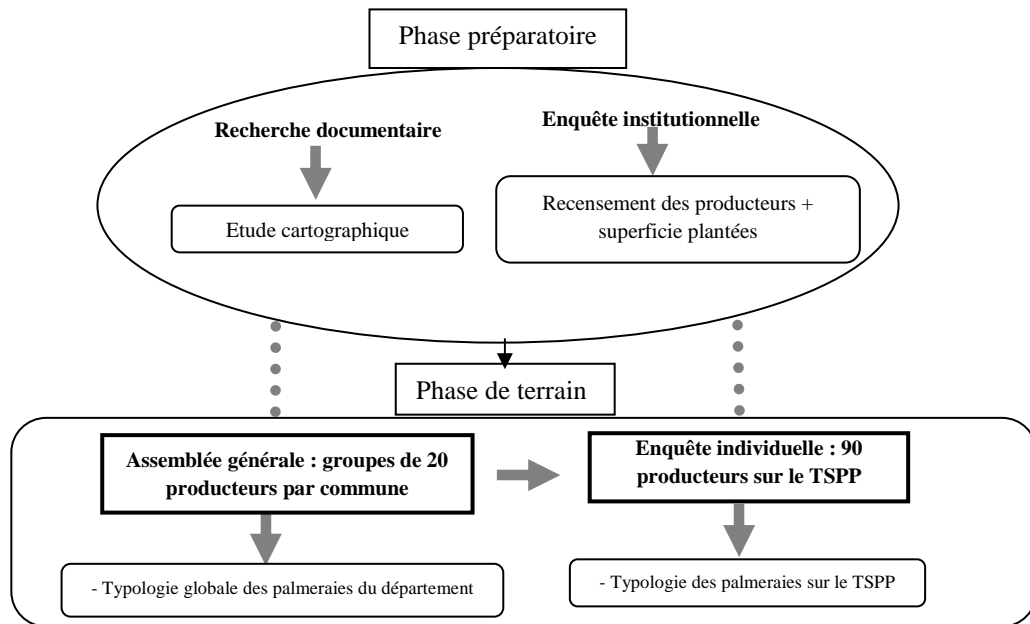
Phase préparatoire

Recherche documentaire

Enquête institutionnelle

Etude cartographique

Recensement des producteurs + superficie plantées

Phase de terrain

Assemblée générale : groupes de 20 producteurs par commune

Enquête individuelle : 90 producteurs sur le TSPP

- Typologie globale des palmeraies du département

- Typologie des palmeraies sur le TSPP